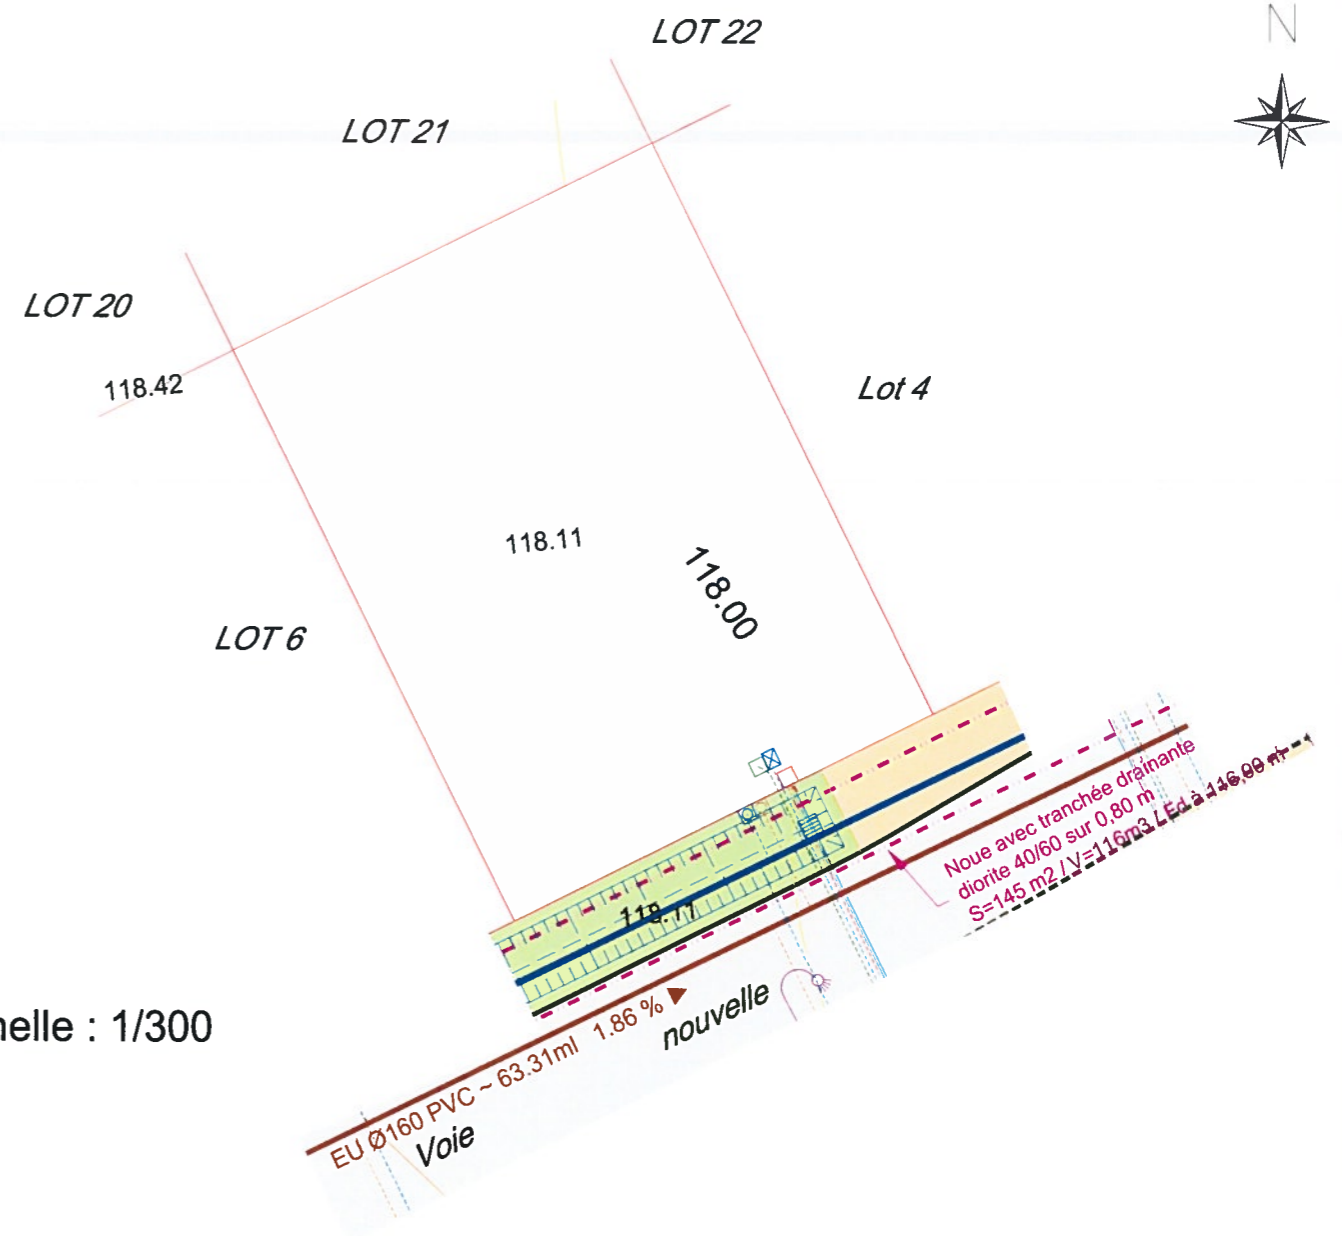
LOT 22

N

LOT 21

LOT 20

118.42

Lot 4

118.11

118.00

LOT 6

118.11

Noue avec tranchée drainante diorite 40/60 sur 0,80 m S=145 m2 / V=116m3 / Ed à 116.00 m

helle : 1/300

EU Ø160 PVC ~ 63.31ml 1.86 %

nouvelle

Voie